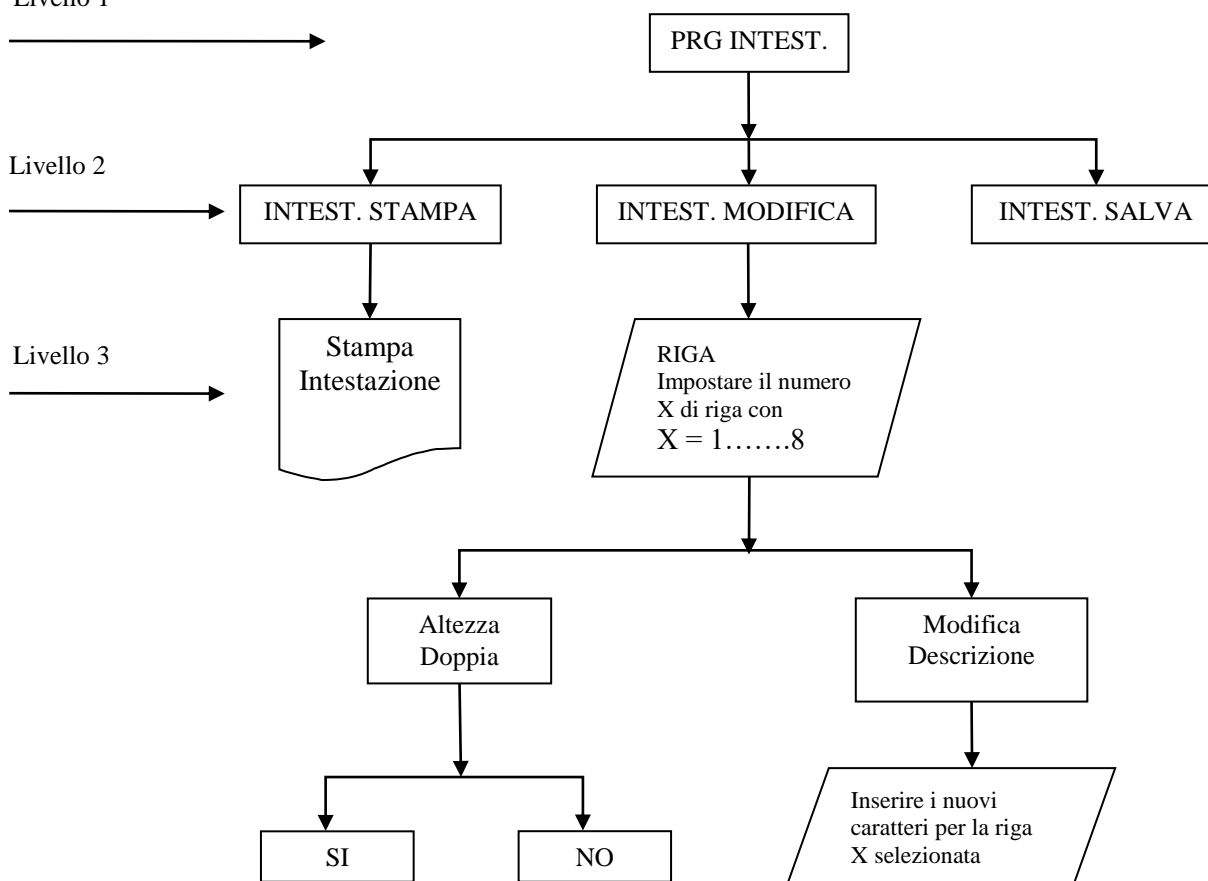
Livello 1

PRG INTEST.

Livello 2

INTEST. STAMPA

INTEST. MODIFICA

INTEST. SALVA

Livello 3

Stampa Intestazione

RIGA
Impostare il numero X di riga con
X = 1…….8

Altezza Doppia

Modifica Descrizione

SI

NO

Inserire i nuovi caratteri per la riga X selezionata